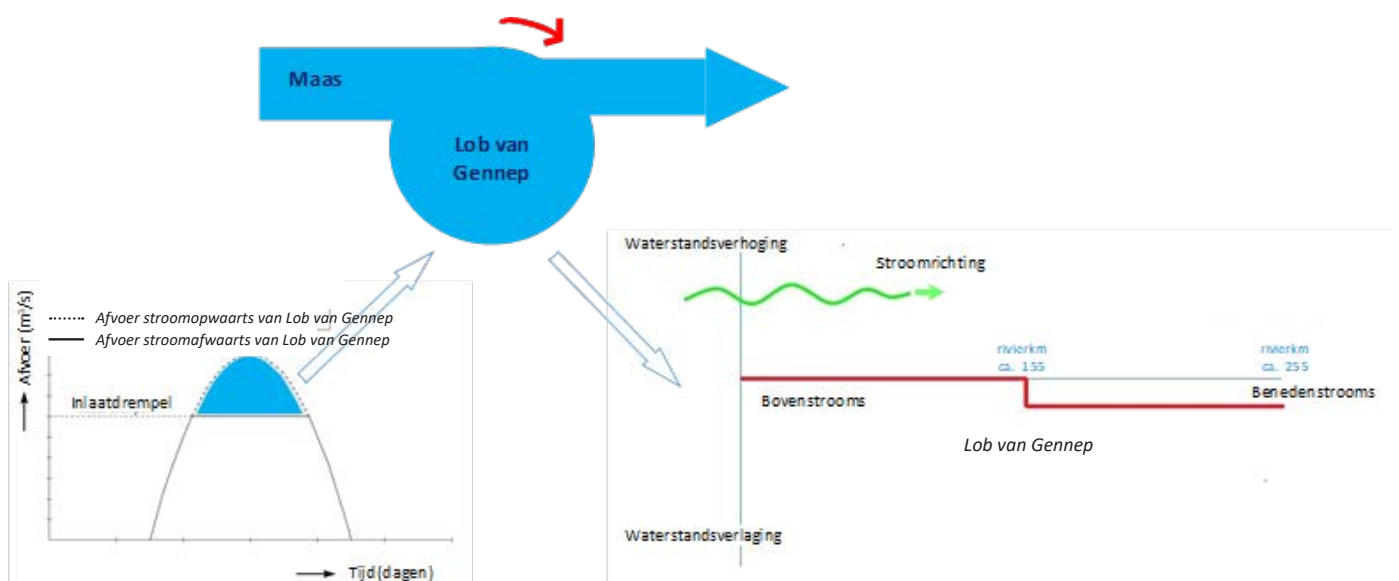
Maas

Lob van Gennep

Afvoer (m³/s)

Afvoer stroomopwaarts van Lob van Gennep

Afvoer stroomafwaarts van Lob van Gennep

Inlaatdrempel

Tijd (dagen)

Waterstandsverhoging

Stroomrichting

rivierkm ca. 155

rivierkm ca. 255

Bovenstrooms

Benedenstrooms

Lob van Gennep

Waterstandsverlaging